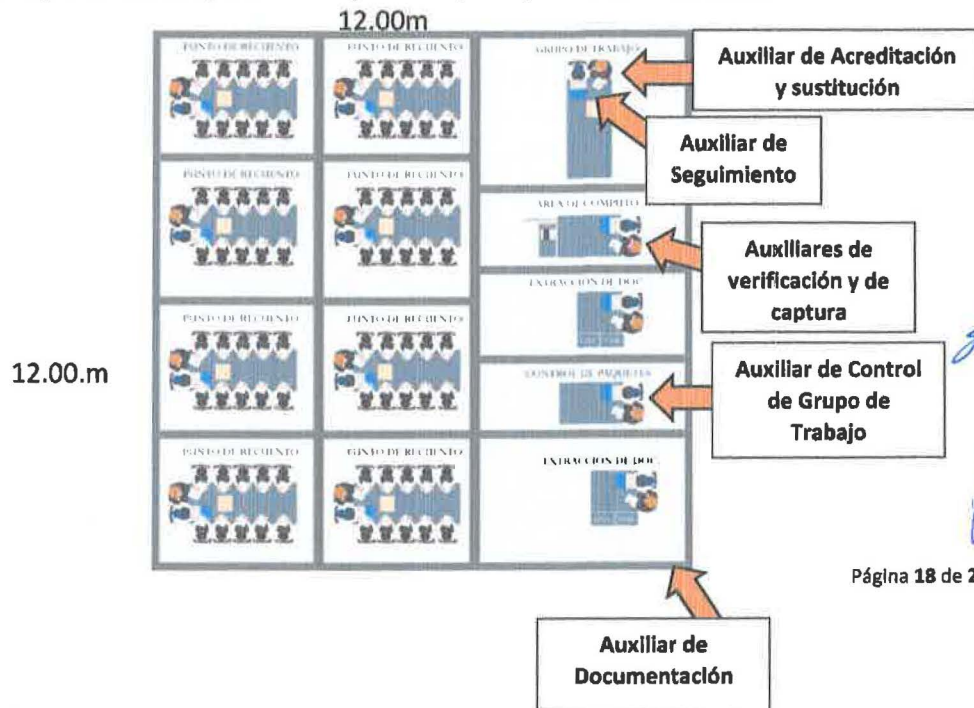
12.00m

| PUNTO DE RECUENTO | PUNTO DE RECUENTO | GRUPO DE TRABAJO |
|---|---|---|
| PUNTO DE RECUENTO | PUNTO DE RECUENTO | AREA DE COMPUTO |
| PUNTO DE RECUENTO | PUNTO DE RECUENTO | EXTRACCION DE DOC |
| | | CONTROL DE PAQUETES |
| PUNTO DE RECUENTO | PUNTO DE RECUENTO | EXTRACCION DE DOC |

12.00.m

Auxiliar de Acreditación y sustitución

Auxiliar de Seguimiento

Auxiliares de verificación y de captura

Auxiliar de Control de Grupo de Trabajo

Auxiliar de Documentación

Página 18 de 2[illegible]